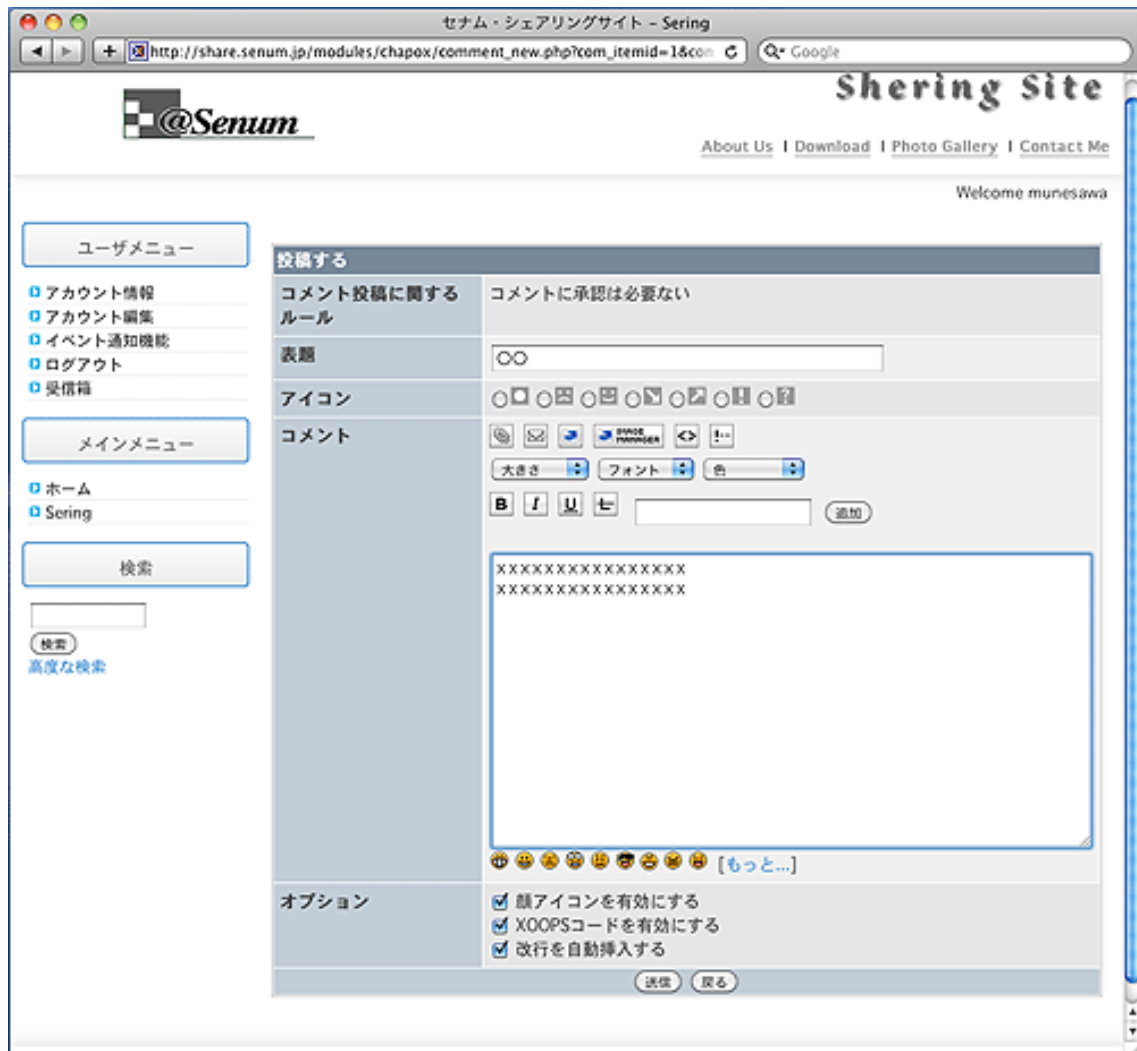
セナム・シェアリングサイト – Sering

http://share.senum.jp/modules/chapox/comment_new.php?com_itemid=1&com

Q Google

@Senum

Shering Site

About Us | Download | Photo Gallery | Contact Me

Welcome munesawa

ユーザメニュー

アカウント情報
アカウント編集
イベント通知機能
ログアウト
受信箱

メインメニュー

ホーム
Sering

検索

検索
高度な検索

投稿する

| コメント投稿に関するルール | コメントに承認は必要ない |
|---|---|
| 表題 | ○○ |
| アイコン | |
| コメント | 大きさ フォント 色 B I U 追加 xxxxxxxxxxxxxxxx xxxxxxxxxxxxxxxx [もっと...] |
| オプション | 顔アイコンを有効にする XOOPSコードを有効にする 改行を自動挿入する |

送信 戻る